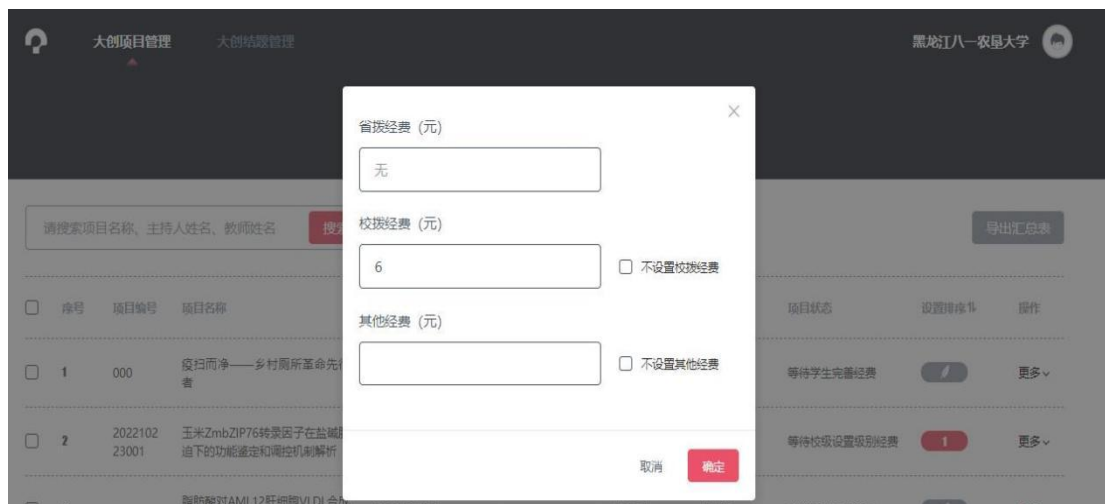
大创项目管理 大创结题管理

黑龙江八一农垦大学

请搜索项目名称、主持人姓名、教师姓名 搜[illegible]

导出汇总表

| | 序号 | 项目编号 | 项目名称 | 项目状态 | 设置排序 | 操作 |
|---|---|---|---|---|---|---|
| | 1 | 000 | 疫扫而净——乡村厕所革命先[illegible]者 | 等待学生完善经费 | | 更多 |
| | 2 | 202210223001 | 玉米ZmbZIP76转录因子在盐碱胁迫下的功能鉴定和调控机制解析 | 等待校级设置级别经费 | 1 | 更多 |
| | | | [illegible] | | | |

省拨经费（元）

无

校拨经费（元）

6

不设置校拨经费

其他经费（元）

不设置其他经费

取消 确定